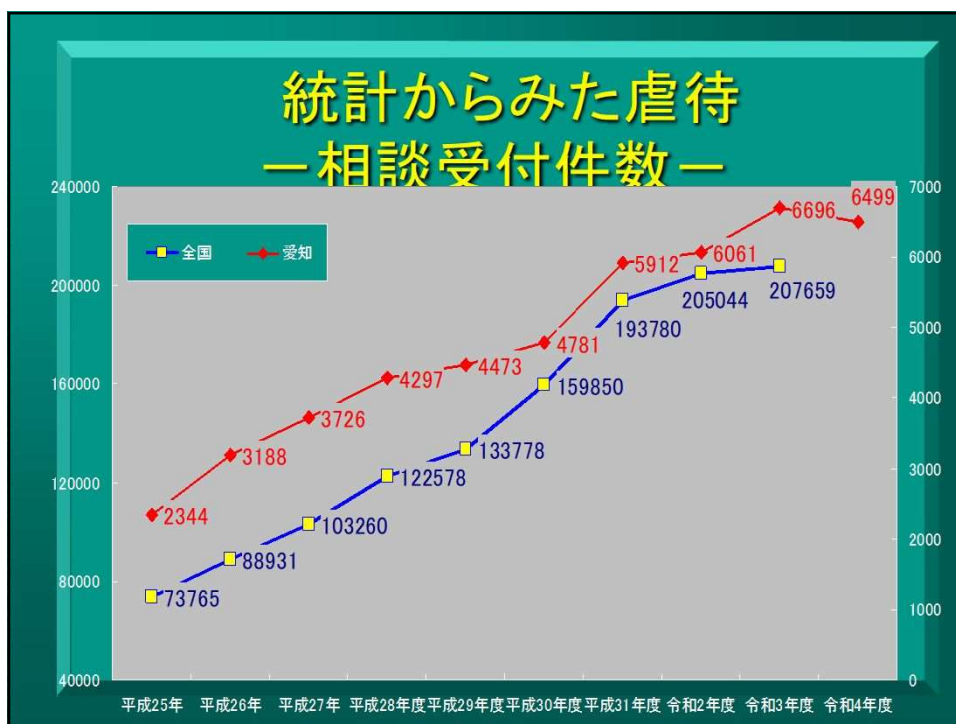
統計からみた虐待
ー相談受付件数ー

全国 愛知

240000
200000
160000
120000
80000
40000

7000
6000
5000
4000
3000
2000
1000
0

2344
3188
3726
4297
4473
4781
5912
6061
6696
6499

73765
88931
103260
122578
133778
159850
193780
205044
207659

平成25年 平成26年 平成27年 平成28年度 平成29年度 平成30年度 平成31年度 令和2年度 令和3年度 令和4年度